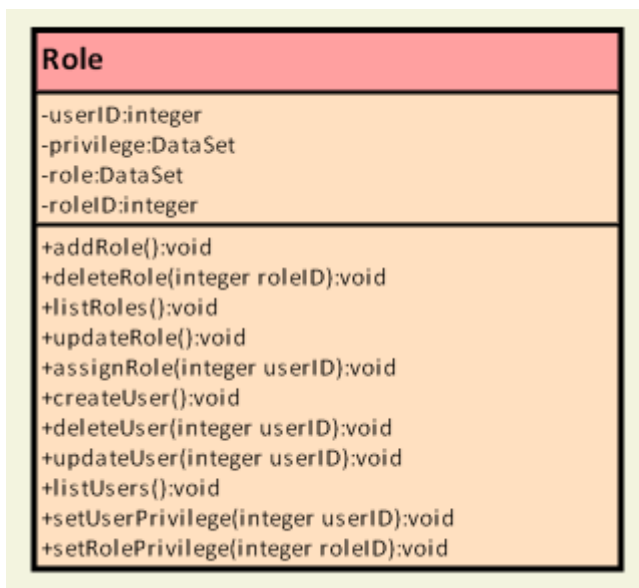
Role

-userID:integer
-privilege:DataSet
-role:DataSet
-roleID:integer

+addRole():void
+deleteRole(integer roleID):void
+listRoles():void
+updateRole():void
+assignRole(integer userID):void
+createUser():void
+deleteUser(integer userID):void
+updateUser(integer userID):void
+listUsers():void
+setUserPrivilege(integer userID):void
+setRolePrivilege(integer roleID):void